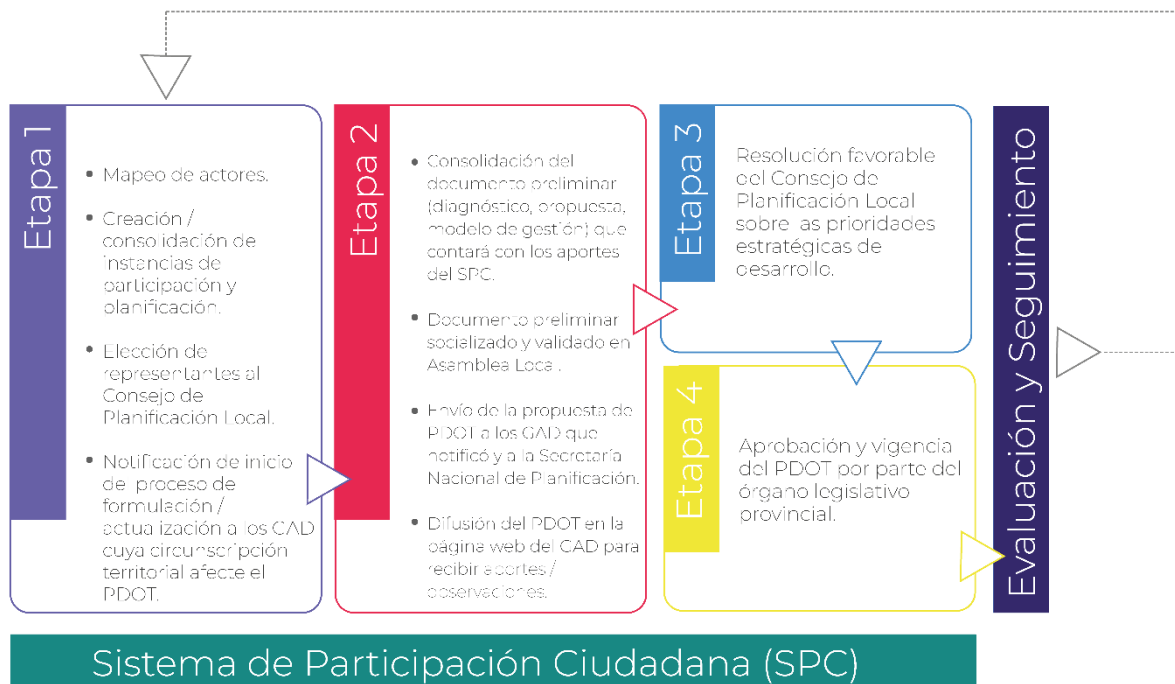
Etapa 1

• Mapeo de actores.

• Creación / consolidación de instancias de participación y planificación.

• Elección de representantes al Consejo de Planificación Local.

• Notificación de inicio de proceso de formulación / actualización a los GAD cuya circunscripción territorial afecte el PDOT.

Etapa 2

• Consolidación del documento preliminar (diagnóstico, propuesta, modelo de gestión) que contará con los aportes del SPC.

• Documento preliminar socializado y validado en Asamblea Local.

• Envío de la propuesta de PDOT a los GAD que notificó y a la Secretaría Nacional de Planificación.

• Difusión del PDOT en la página web del GAD para recibir aportes / observaciones.

Etapa 3

Resolución favorable del Consejo de Planificación Local sobre las prioridades estratégicas de desarrollo.

Etapa 4

Aprobación y vigencia del PDOT por parte del órgano legislativo provincial.

Evaluación y Seguimiento

Sistema de Participación Ciudadana (SPC)